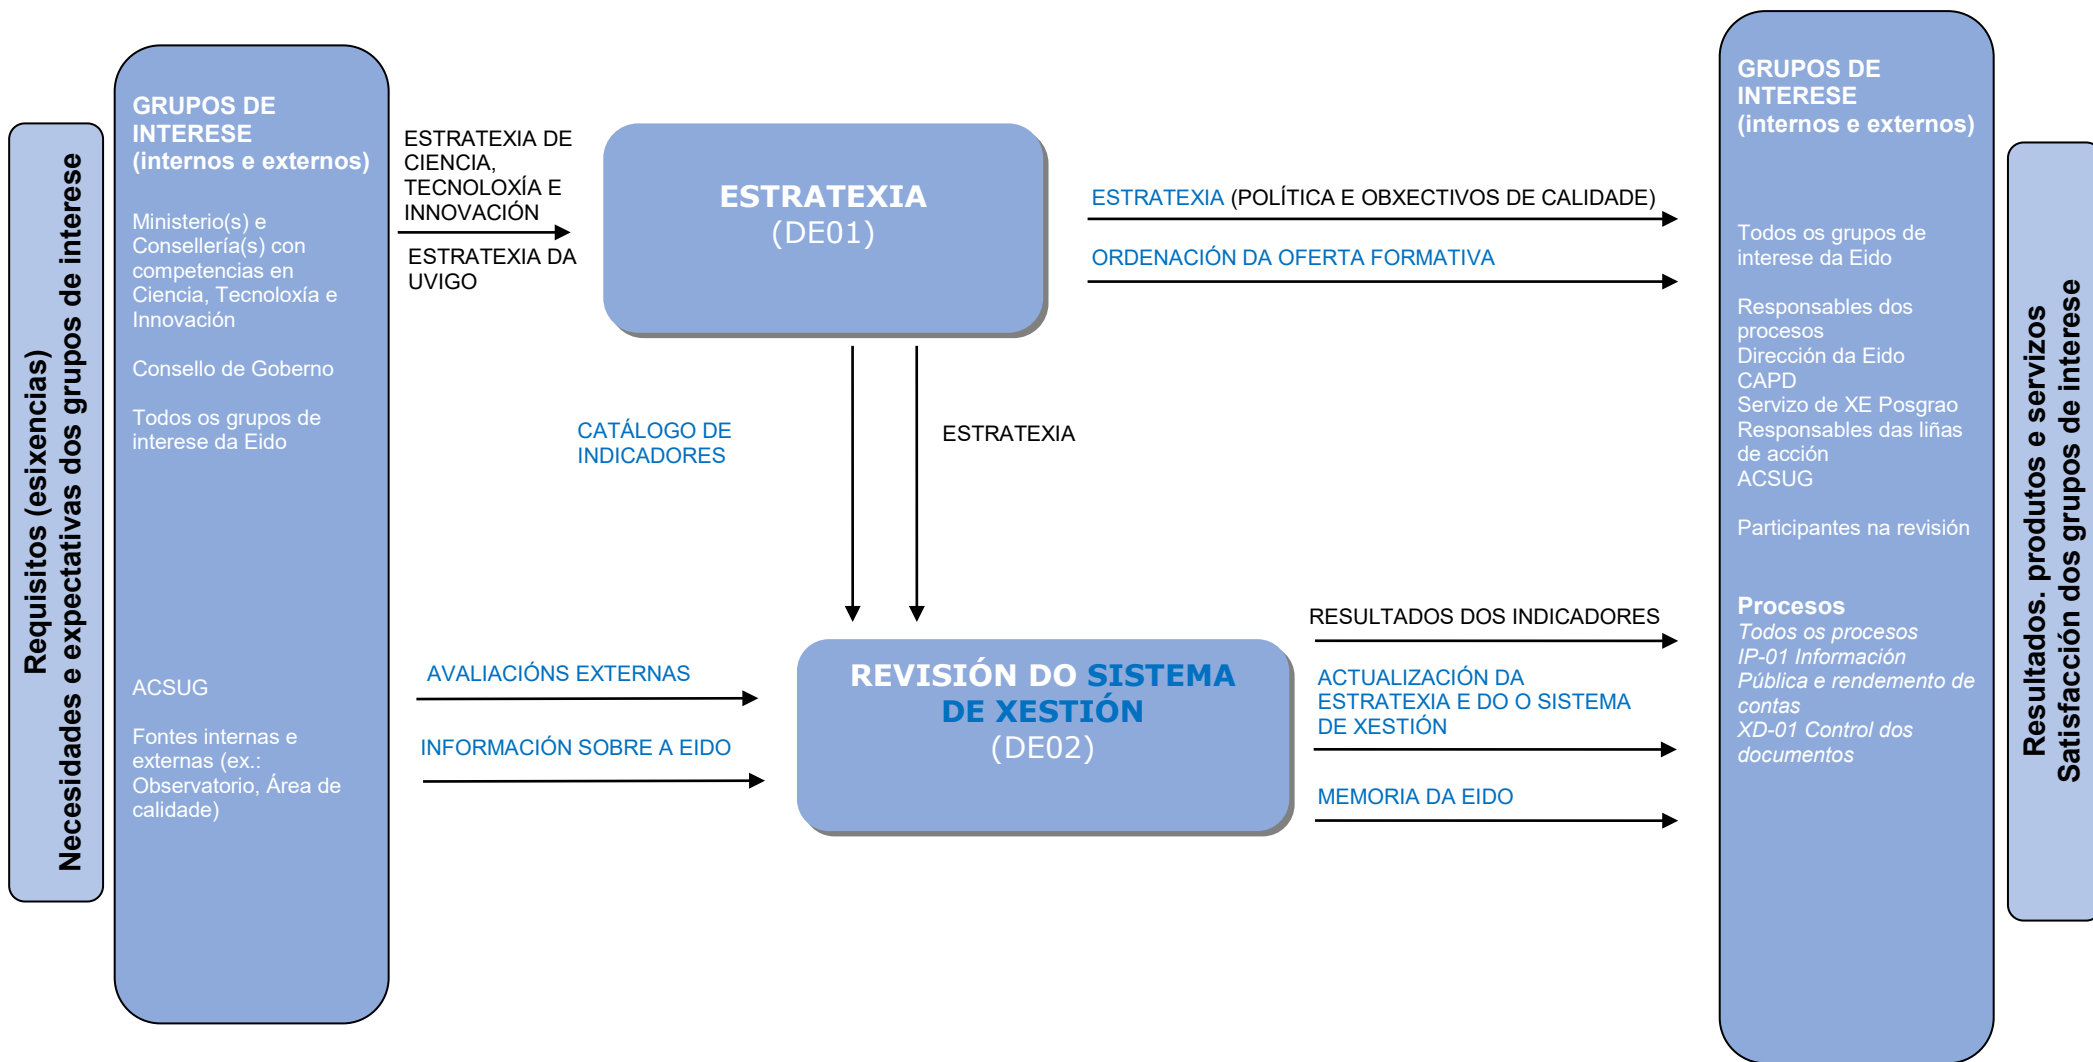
Requisitos (esixencias)
Necesidades e expectativas dos grupos de interese

GRUPOS DE INTERESE (internos e externos)

Ministerio(s) e Consellería(s) con competencias en Ciencia, Tecnoloxía e Innovación

Consello de Goberno

Todos os grupos de interese da Eido

ACSUG

Fontes internas e externas (ex.: Observatorio, Área de calidade)

ESTRATEXIA DE CIENCIA, TECNOLOXÍA E INNOVACIÓN

ESTRATEXIA DA UVIGO

ESTRATEXIA
(DE01)

ESTRATEXIA (POLÍTICA E OBXECTIVOS DE CALIDADE)

ORDENACIÓN DA OFERTA FORMATIVA

CATÁLOGO DE INDICADORES

ESTRATEXIA

AVALIACIÓNS EXTERNAS

INFORMACIÓN SOBRE A EIDO

REVISIÓN DO SISTEMA DE XESTIÓN
(DE02)

RESULTADOS DOS INDICADORES

ACTUALIZACIÓN DA ESTRATEXIA E DO O SISTEMA DE XESTIÓN

MEMORIA DA EIDO

GRUPOS DE INTERESE (internos e externos)

Todos os grupos de interese da Eido

Responsables dos procesos
Dirección da Eido
CAPD
Servizo de XE Posgrao
Responsables das liñas de acción
ACSUG

Participantes na revisión

Procesos
Todos os procesos
IP-01 Información Pública e rendemento de contas
XD-01 Control dos documentos

Resultados. produtos e servizos
Satisfacción dos grupos de interese